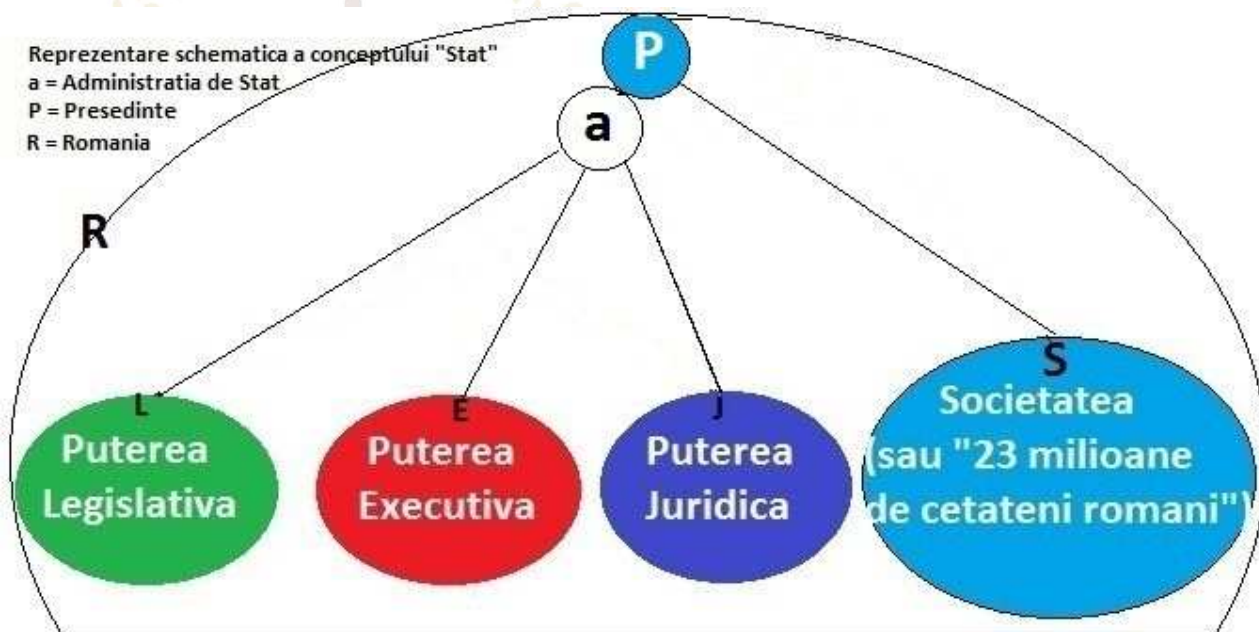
Reprezentare schematica a conceptului "Stat"
a = Administratia de Stat
P = Presedinte
R = Romania

P

a

R

L
Puterea Legislativa

E
Puterea Executiva

J
Puterea Juridica

S
Societatea (sau "23 milioane de cetateni romani")